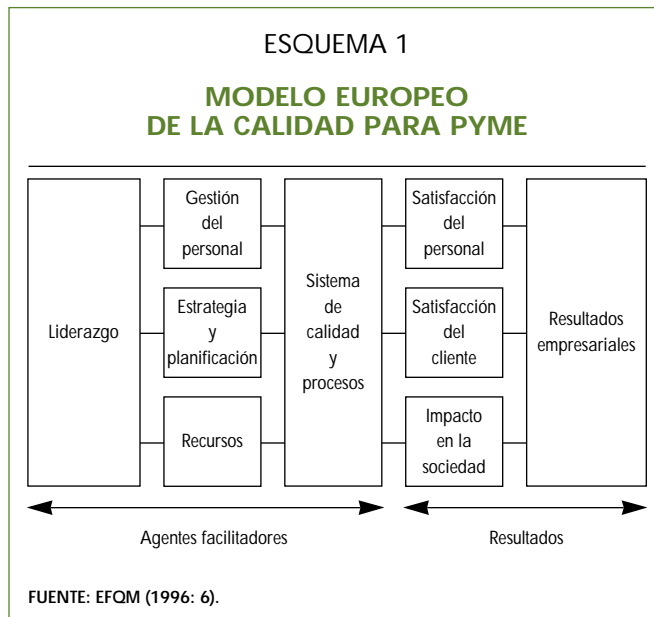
ESQUEMA 1

MODELO EUROPEO
DE LA CALIDAD PARA PYME

Liderazgo

Gestión del personal

Estrategia y planificación

Recursos

Sistema de calidad y procesos

Satisfacción del personal

Satisfacción del cliente

Impacto en la sociedad

Resultados empresariales

Agentes facilitadores

Resultados

FUENTE: EFQM (1996: 6).